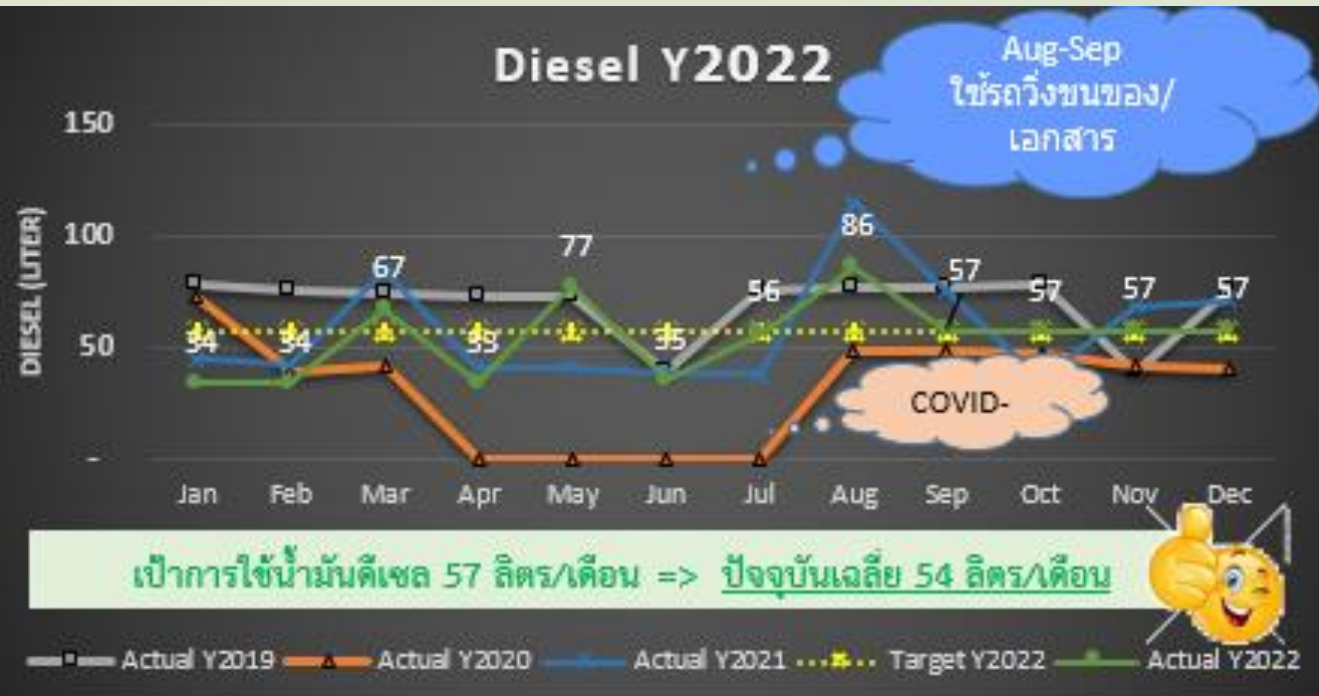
Diesel Y2022

Aug-Sep
ใช้รถวิ่งขนของ/
เอกสาร

DIESEL (LITER)

150
100
50
-

34
34
67
35
77
35
56
86
57
57
57
57

COVID-

Jan Feb Mar Apr May Jun Jul Aug Sep Oct Nov Dec

เป้าการใช้น้ำมันดีเซล 57 ลิตร/เดือน => ปัจจุบันเฉลี่ย 54 ลิตร/เดือน

Actual Y2019 Actual Y2020 Actual Y2021 Target Y2022 Actual Y2022